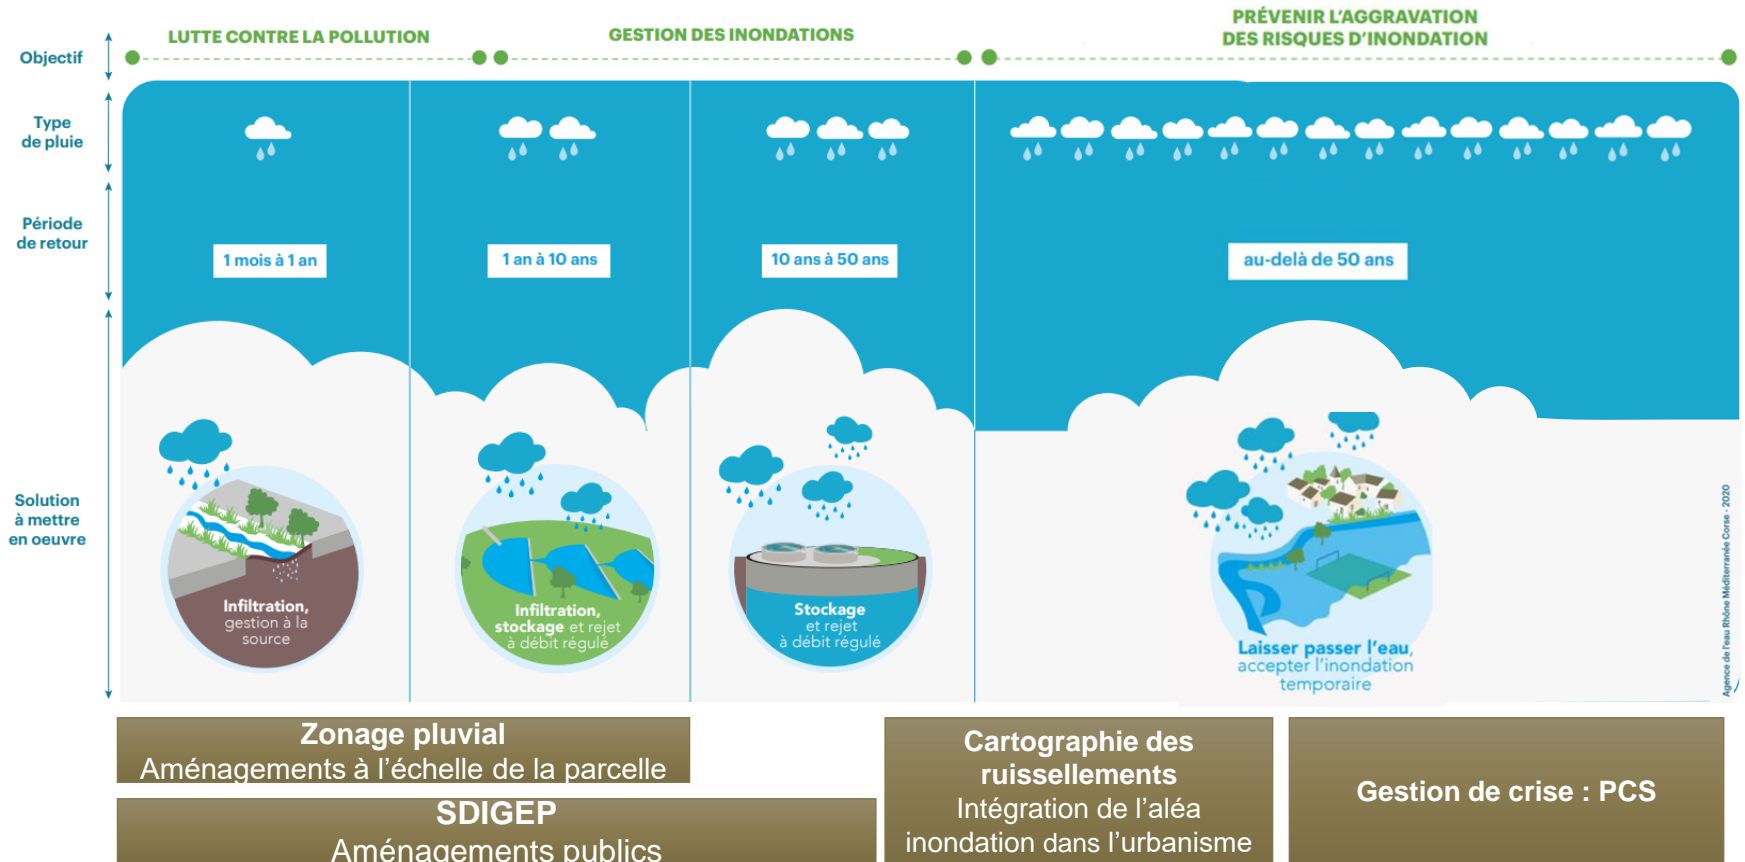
Objectif

LUTTE CONTRE LA POLLUTION

GESTION DES INONDATIONS

PRÉVENIR L'AGGRAVATION DES RISQUES D'INONDATION

Type de pluie

Période de retour

1 mois à 1 an

1 an à 10 ans

10 ans à 50 ans

au-delà de 50 ans

Solution à mettre en oeuvre

Infiltration, gestion à la source

Infiltration, stockage et rejet à débit régulé

Stockage et rejet à débit régulé

Laisser passer l'eau, accepter l'inondation temporaire

Agence de l'eau Rhône Méditerranée Corse - 2020

Zonage pluvial
Aménagements à l'échelle de la parcelle

SDIGEP
Aménagements publics

Cartographie des ruissellements
Intégration de l'aléa inondation dans l'urbanisme

Gestion de crise : PCS